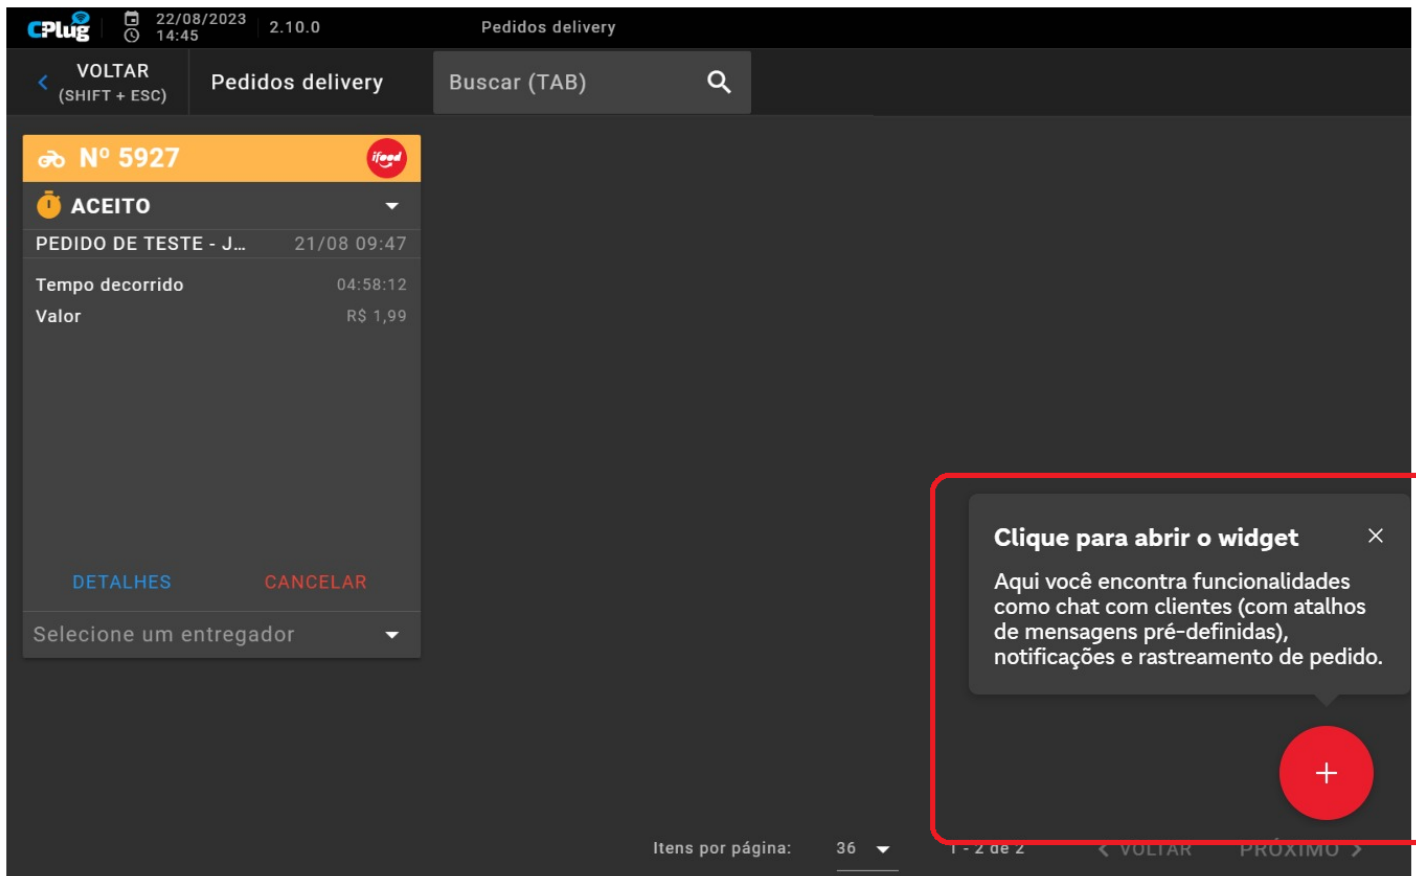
CPlug 22/08/2023 14:45 2.10.0 Pedidos delivery

VOLTAR (SHIFT + ESC) Pedidos delivery Buscar (TAB)

Nº 5927 ifood

ACEITO

PEDIDO DE TESTE - J... 21/08 09:47

Tempo decorrido 04:58:12
Valor R$ 1,99

DETALHES CANCELAR

Selecione um entregador

Clique para abrir o widget

Aqui você encontra funcionalidades como chat com clientes (com atalhos de mensagens pré-definidas), notificações e rastreamento de pedido.

+

Itens por página: 36 1 - 2 de 2 VOLTAR PRÓXIMO